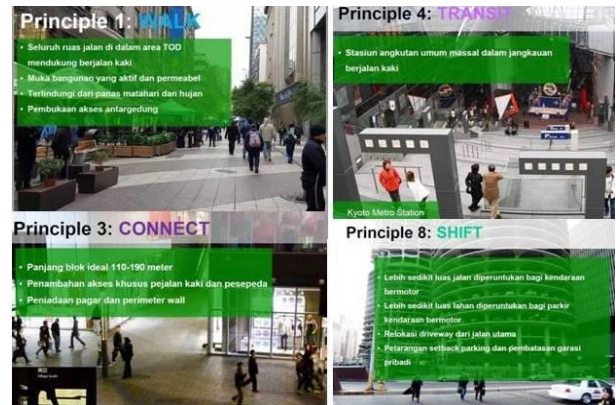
Principle 1: WALK

- Seluruh ruas jalan di dalam area TOD mendukung berjalan kaki
- Muka bangunan yang aktif dan permeabel
- Terlindungi dari panas matahari dan hujan
- Pembukaan akses antargedung

Principle 4: TRANSIT

- Stasiun angkutan umum massal dalam jangkauan berjalan kaki

Kyoto Metro Station

Principle 3: CONNECT

- Panjang blok ideal 110-190 meter
- Penambahan akses khusus pejalan kaki dan pesepeda
- Peniadaan pagar dan perimeter wall

Principle 8: SHIFT

- Lebih sedikit luas jalan diperuntukan bagi kendaraan bermotor
- Lebih sedikit luas lahan diperuntukan bagi parkir kendaraan bermotor
- Relokasi driveway dari jalan utama
- Pelarangan setback parking dan pembatasan garasi pribadi